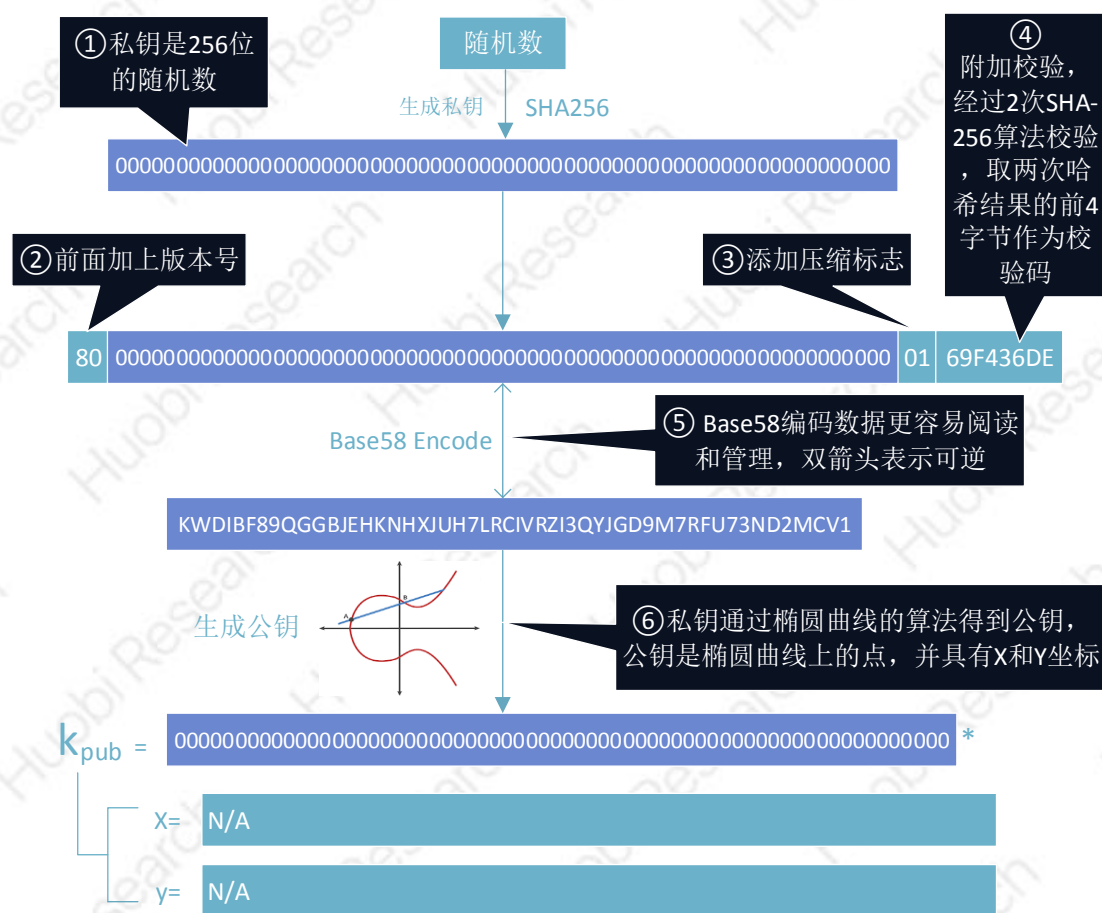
①私钥是256位的随机数

随机数

生成私钥

SHA256

④附加校验，经过2次SHA-256算法校验，取两次哈希结果的前4字节作为校验码

0000000000000000000000000000000000000000000000000000000000000000

②前面加上版本号

③添加压缩标志

80 | 0000000000000000000000000000000000000000000000000000000000000000 | 01 | 69F436DE

Base58 Encode

⑤ Base58编码数据更容易阅读和管理，双箭头表示可逆

KWDIBF89QGGBJEHKNHXJUH7LRCIVRZI3QYJGD9M7RFU73ND2MCV1

生成公钥

A

B

⑥私钥通过椭圆曲线的算法得到公钥，公钥是椭圆曲线上的点，并具有X和Y坐标

$k_{pub}$ = 0000000000000000000000000000000000000000000000000000000000000000 *

X= N/A

y= N/A

Huobi Research